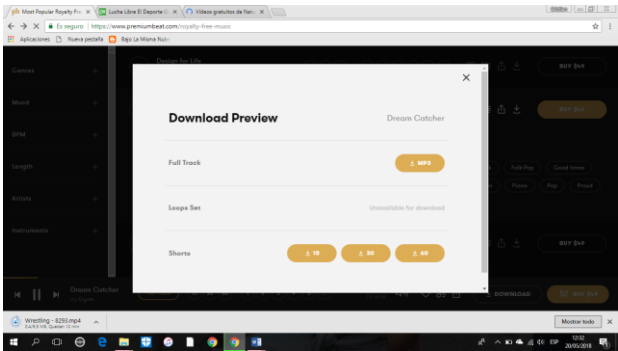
Most Popular Royalty Fre ×
Lucha Libre El Deporte ×
Videos gratuitos de flor ×
Gisele
← → C Es seguro | https://www.premiumbeat.com/royalty-free-music
Aplicaciones Nueva pestaña Bajo La Misma Nub

Genres +
Mood +
BPM +
Length +
Artists +
Instruments +

Design for Life
BUY $49
BUY $49
Folk Pop
Good times
Piano
Pop
Proud
BUY $49

×
Download Preview
Dream Catcher
Full Track
MP3
Loops Set
Unavailable for download
Shorts
15
30
60

Dream Catcher
DOWNLOAD
BUY $49

Wrestling - 8293.mp4
Mostrar todo ×
ESP 12:02 20/05/2018